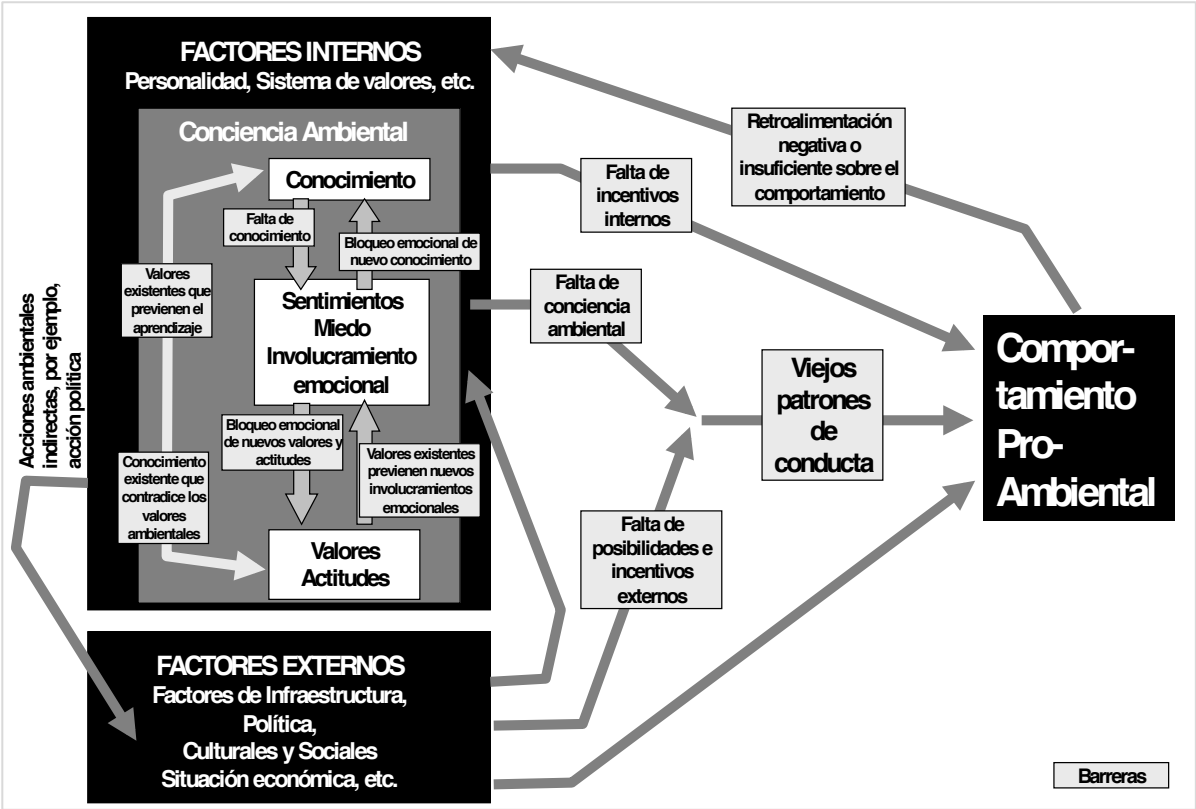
FACTORES INTERNOS
Personalidad, Sistema de valores, etc.

Conciencia Ambiental

Conocimiento

Falta de conocimiento

Bloqueo emocional de nuevo conocimiento

Valores existentes que previenen el aprendizaje

Sentimientos
Miedo
Involucramiento emocional

Bloqueo emocional de nuevos valores y actitudes

Valores existentes previenen nuevos involucramientos emocionales

Conocimiento existente que contradice los valores ambientales

Valores
Actitudes

Acciones ambientales indirectas, por ejemplo, acción política

Retroalimentación negativa o insuficiente sobre el comportamiento

Falta de incentivos internos

Falta de conciencia ambiental

Viejos patrones de conducta

Comportamiento Pro-Ambiental

Falta de posibilidades e incentivos externos

FACTORES EXTERNOS
Factores de Infraestructura,
Política,
Culturales y Sociales
Situación económica, etc.

Barreras